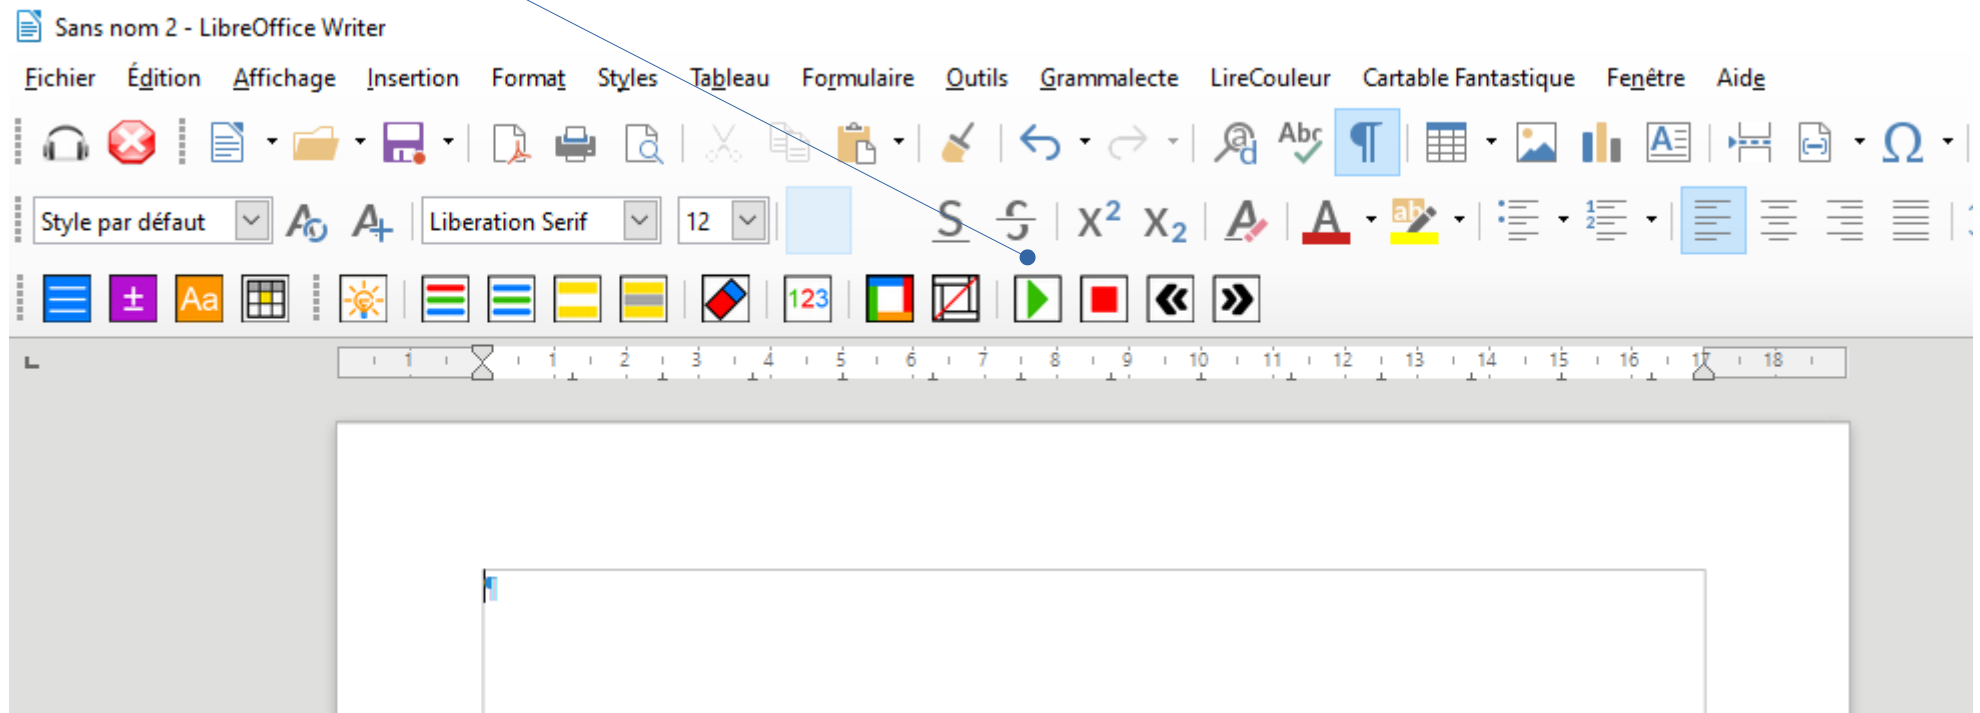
Sans nom 2 - LibreOffice Writer

Fichier Édition Affichage Insertion Format Styles Tableau Formulaire Outils Grammalecte LireCouleur Cartable Fantastique Fenêtre Aide

Abc

Style par défaut Liberation Serif 12

S S $X^2$ $X_2$ A A ab

± Aa 123

1 1 2 3 4 5 6 7 8 9 10 11 12 13 14 15 16 17 18